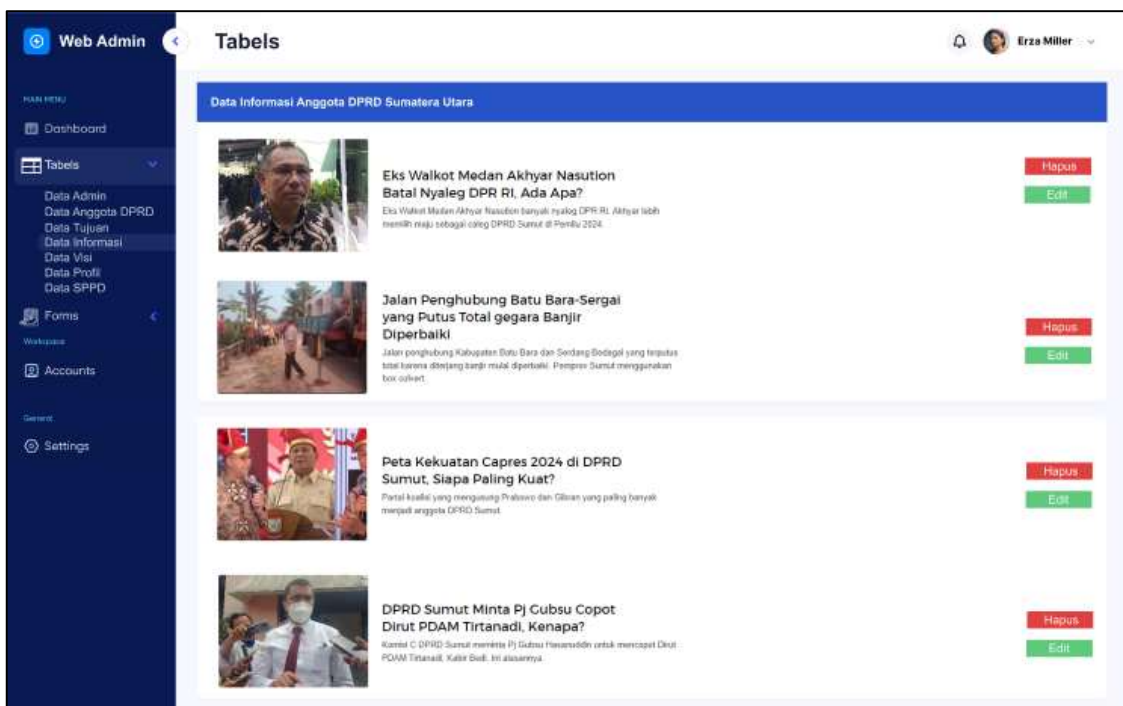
Web Admin

Tabels

Erza Miller

MAIN MENU

Dashboard

Tabels

Data Admin
Data Anggota DPRD
Data Tujuan
Data Informasi
Data Visi
Data Profil
Data SPPD

Forms

Workspace

Accounts

General

Settings

Data Informasi Anggota DPRD Sumatera Utara

Eks Walkot Medan Akhyar Nasution Batal Nyaleg DPR RI, Ada Apa?

Eks Walkot Medan Akhyar Nasution banyak nyaleg DPR RI. Akhyar lebih memilih maju sebagai caleg DPRD Sumut di Pemilu 2024.

Hapus

Edit

Jalan Penghubung Batu Bara-Sergai yang Putus Total gegara Banjir Diperbaiki

Jalan penghubung Kabupaten Batu Bara dan Serdang Bedagai yang terputus total karena diterjang banjir mulai diperbaiki. Pemprov Sumut menggunakan box culvert.

Hapus

Edit

Peta Kekuatan Capres 2024 di DPRD Sumut, Siapa Paling Kuat?

Partai koalisi yang mengusung Prabowo dan Gibran yang paling banyak menjadi anggota DPRD Sumut.

Hapus

Edit

DPRD Sumut Minta Pj Gubsu Copot Dirut PDAM Tirtanadi, Kenapa?

Komisi C DPRD Sumut meminta Pj Gubsu Hasanuddin untuk mencopot Dirut PDAM Tirtanadi, Kabir Bedi. Ini alasannya.

Hapus

Edit